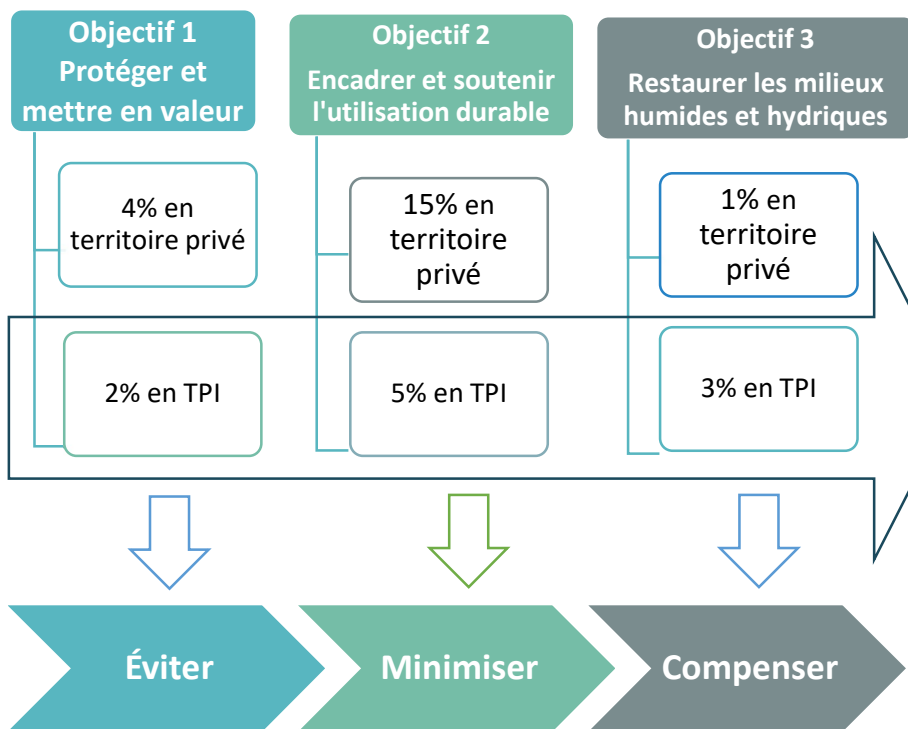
Objectif 1
Protéger et mettre en valeur

Objectif 2
Encadrer et soutenir l'utilisation durable

Objectif 3
Restaurer les milieux humides et hydriques

4% en territoire privé

15% en territoire privé

1% en territoire privé

2% en TPI

5% en TPI

3% en TPI

Éviter

Minimiser

Compenser